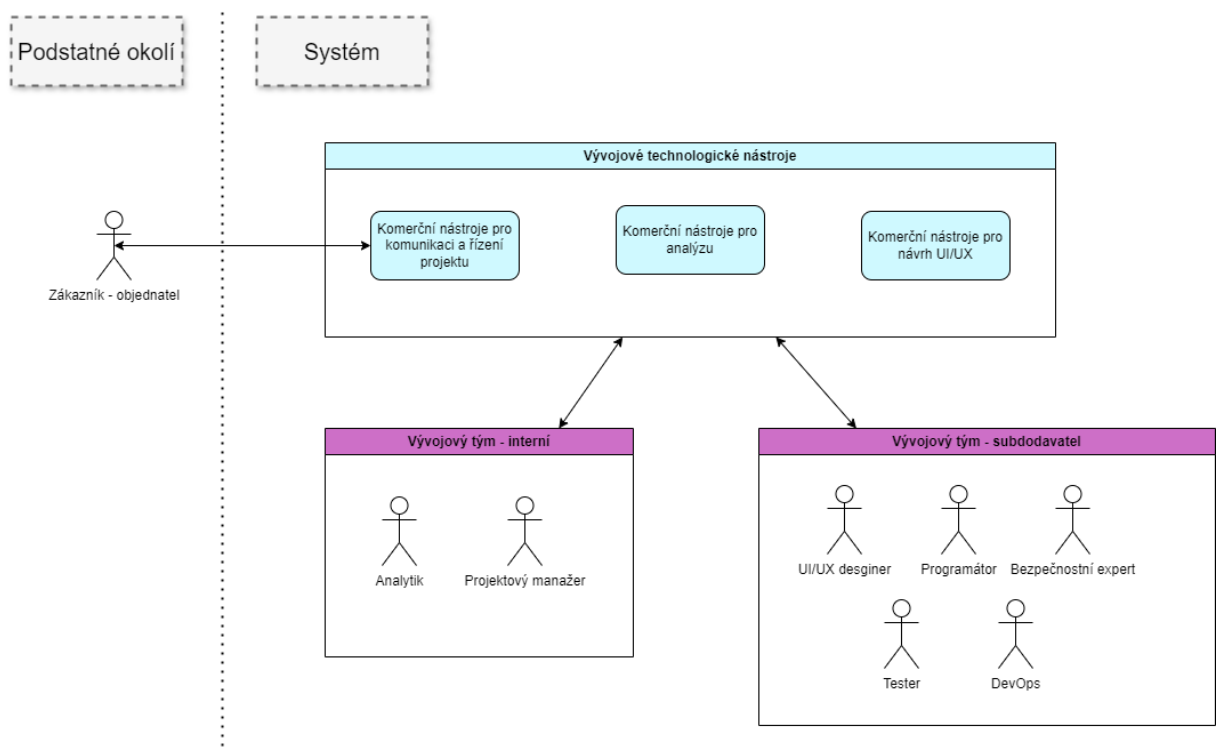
Podstatné okolí

Systém

Vývojové technologické nástroje

Komerční nástroje pro komunikaci a řízení projektu

Komerční nástroje pro analýzu

Komerční nástroje pro návrh UI/UX

Zákazník - objednatel

Vývojový tým - interní

Analytik

Projektový manažer

Vývojový tým - subdodavatel

UI/UX desginer

Programátor

Bezpečnostní expert

Tester

DevOps